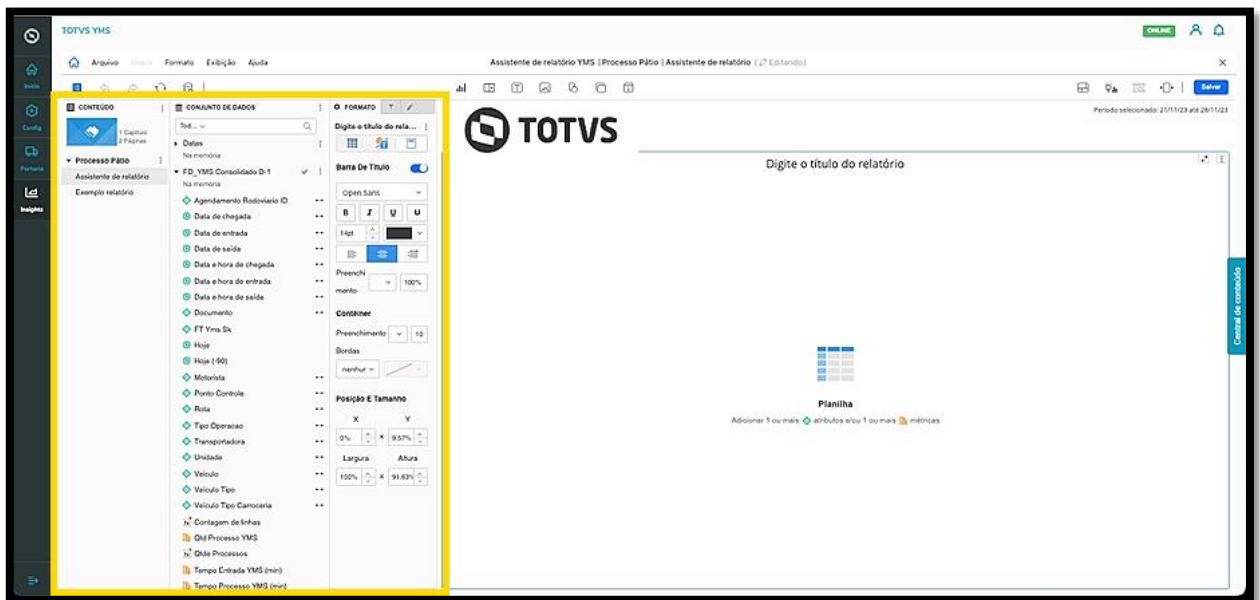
TOTVS YMS

ONLINE

Início
Config
Portaria
Insights

Arquivo Inserir Formato Exibição Ajuda

Assistente de relatório YMS | Processo Pátio | Assistente de relatório (Editando)

Salvar

Período selecionado: 21/11/23 até 28/11/23

CONTEÚDO
1 Capítulo
2 Páginas
Processo Pátio
Assistente de relatório
Exemplo relatório

CONJUNTO DE DADOS
Tod...
Datas
Na memória
FD_YMS Consolidado D-1
Na memória
Agendamento Rodoviario ID
Data de chegada
Data de entrada
Data de saída
Data e hora de chegada
Data e hora de entrada
Data e hora de saída
Documento
FT Yms Sk
Hoje
Hoje (-90)
Motorista
Ponto Controle
Rota
Tipo Operacao
Transportadora
Unidade
Veiculo
Veiculo Tipo
Veiculo Tipo Carroceria
Contagem de linhas
Qtd Processo YMS
Qtde Processos
Tempo Entrada YMS (min)
Tempo Processo YMS (min)

FORMATO
Digite o título do rela...
Barra De Título
Open Sans
B I U U
14pt
Preenchimento
100%
Container
Preenchimento
10
Bordas
nenhur
Posição E Tamanho
X Y
0% 9.57%
Largura Altura
100% 91.63%

TOTVS

Digite o título do relatório

Planilha
Adicionar 1 ou mais atributos e/ou 1 ou mais métricas

Central de conteúdo